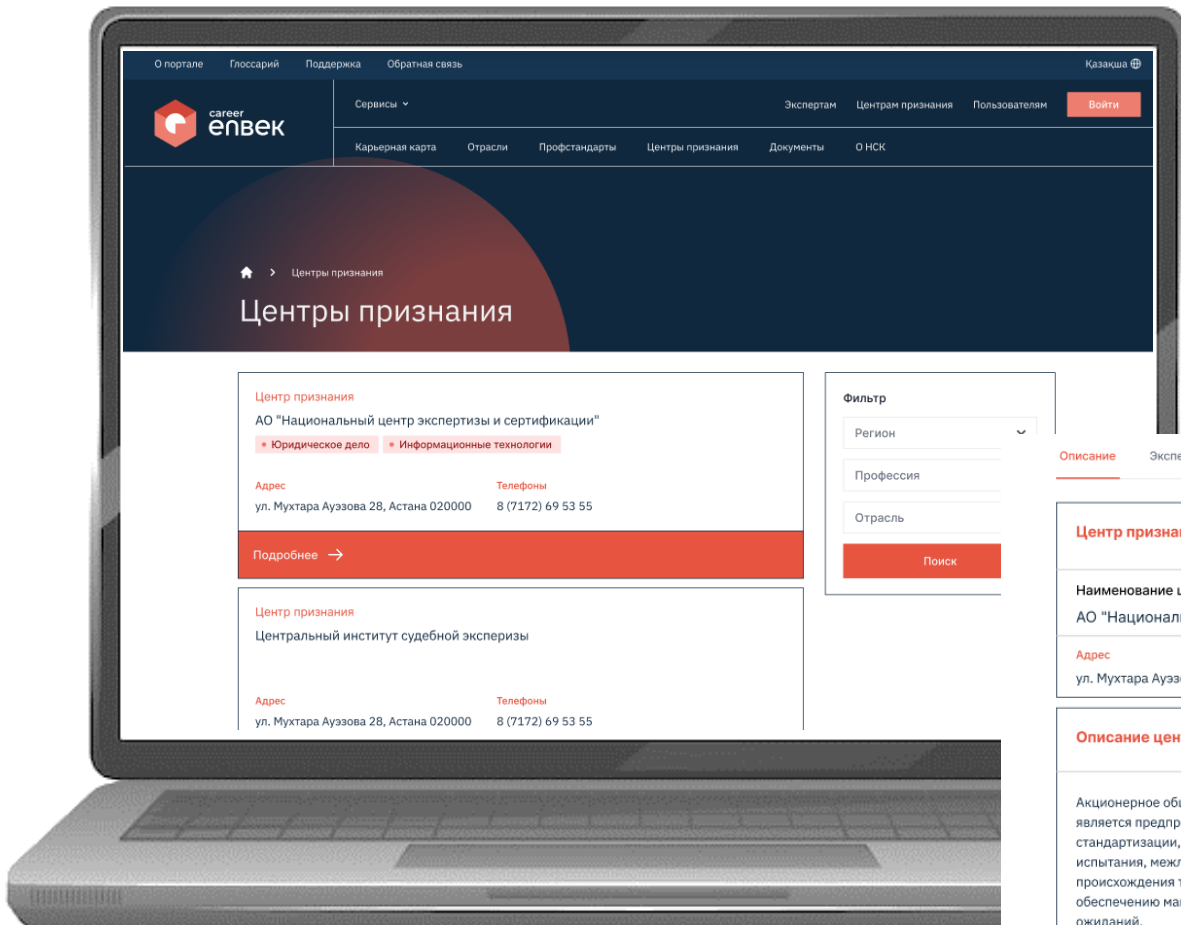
О портале Глоссарий Поддержка Обратная связь

Казакша

career enbek

Сервисы

Экспертам Центрам признания Пользователям Войти

Карьерная карта Отрасли Профстандарты Центры признания Документы О НСК

Центры признания

Центры признания

Центр признания

АО "Национальный центр экспертизы и сертификации"

Юридическое дело Информационные технологии

Адрес
ул. Мухтара Ауэзова 28, Астана 020000

Телефоны
8 (7172) 69 53 55

Подробнее

Центр признания

Центральный институт судебной экспертизы

Адрес
ул. Мухтара Ауэзова 28, Астана 020000

Телефоны
8 (7172) 69 53 55

Фильтр

Регион

Профессия

Отрасль

Поиск

Описание Экспе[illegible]

Центр призна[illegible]

Наименование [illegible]

АО "Национал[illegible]

Адрес
ул. Мухтара Ауэз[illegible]

Описание цен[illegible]

Акционерное об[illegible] является предпр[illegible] стандартизации, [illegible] испытания, межл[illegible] происхождения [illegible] обеспечению ма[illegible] ожиданий.